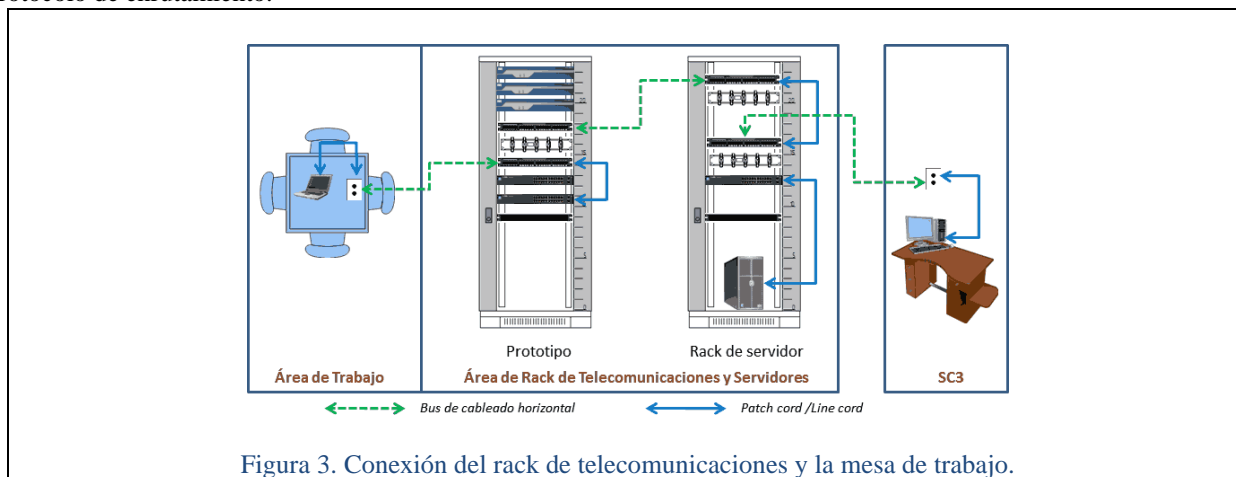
Prototipo

Rack de servidor

Área de Trabajo

Área de Rack de Telecomunicaciones y Servidores

SC3

Bus de cableado horizontal

Patch cord /Line cord

Figura 3. Conexión del rack de telecomunicaciones y la mesa de trabajo.